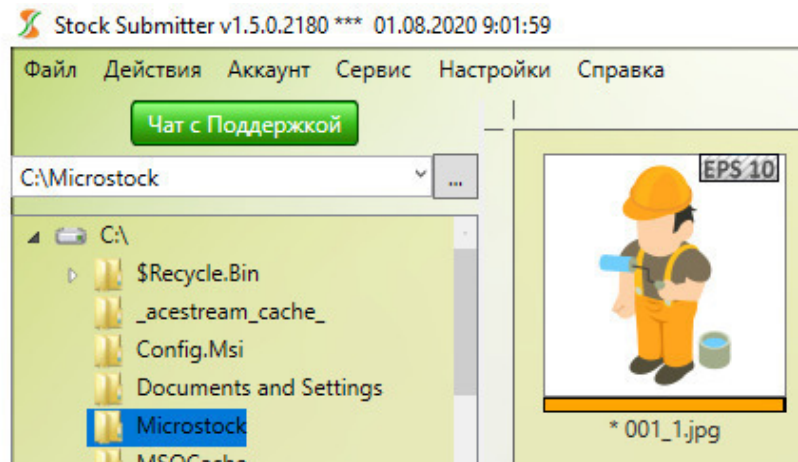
Stock Submitter v1.5.0.2180 *** 01.08.2020 9:01:59

Файл Действия Аккаунт Сервис Настройки Справка

Чат с Поддержкой

C:\Microstock

...

C:\

$Recycle.Bin

_acestream_cache_

Config.Msi

Documents and Settings

Microstock

MSOCache

EPS 10

* 001_1.jpg